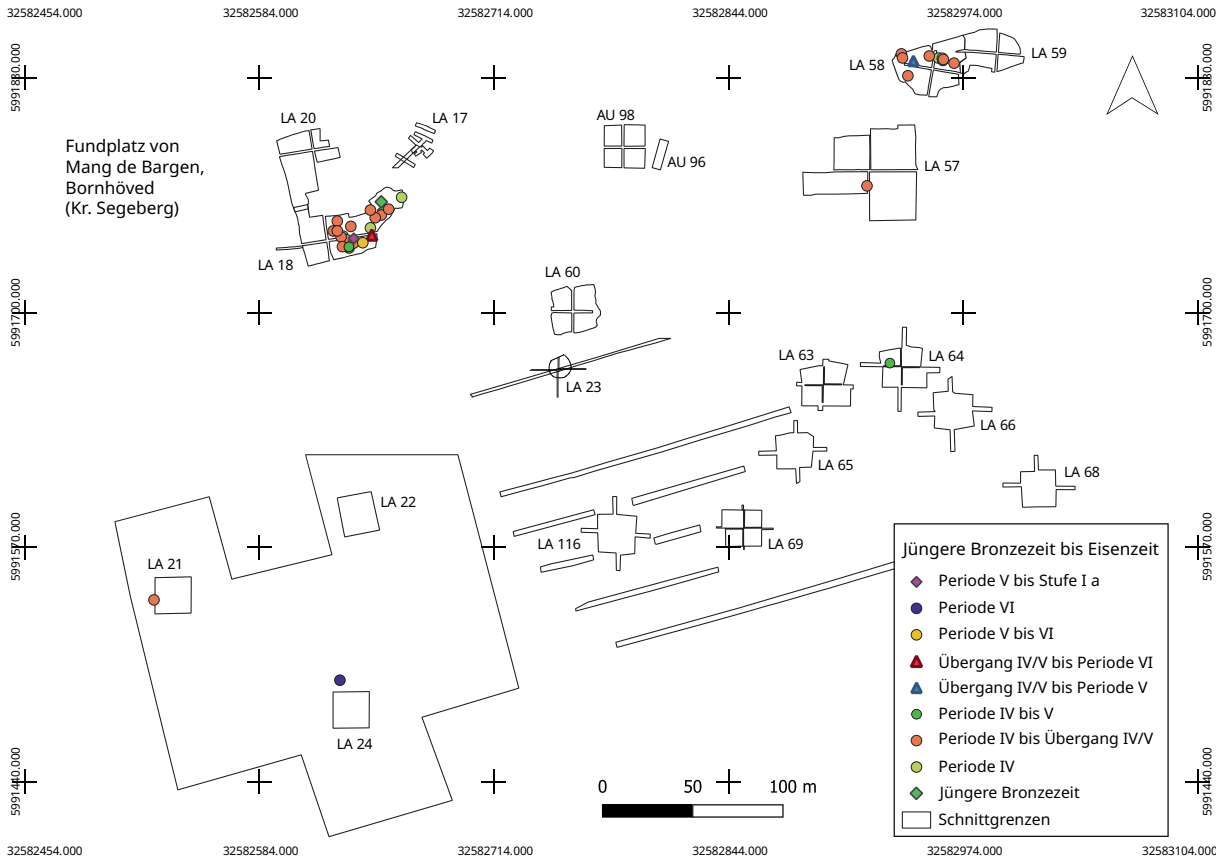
32582454.000 32582584.000 32582714.000 32582844.000 32582974.000 32583104.000

5991830.000

Fundplatz von Mang de Bargen, Bornhöved (Kr. Segeberg)

LA 20
LA 17
AU 98
AU 96
LA 58
LA 59
LA 57
LA 18
LA 60

5991700.000

LA 23
LA 63
LA 64
LA 66
LA 65
LA 68
LA 22
LA 116
LA 69
LA 21

5991570.000

LA 24

5991440.000

0 50 100 m

Jüngere Bronzezeit bis Eisenzeit
Periode V bis Stufe I a
Periode VI
Periode V bis VI
Übergang IV/V bis Periode VI
Übergang IV/V bis Periode V
Periode IV bis V
Periode IV bis Übergang IV/V
Periode IV
Jüngere Bronzezeit
Schnittgrenzen

32582454.000 32582584.000 32582714.000 32582844.000 32582974.000 32583104.000